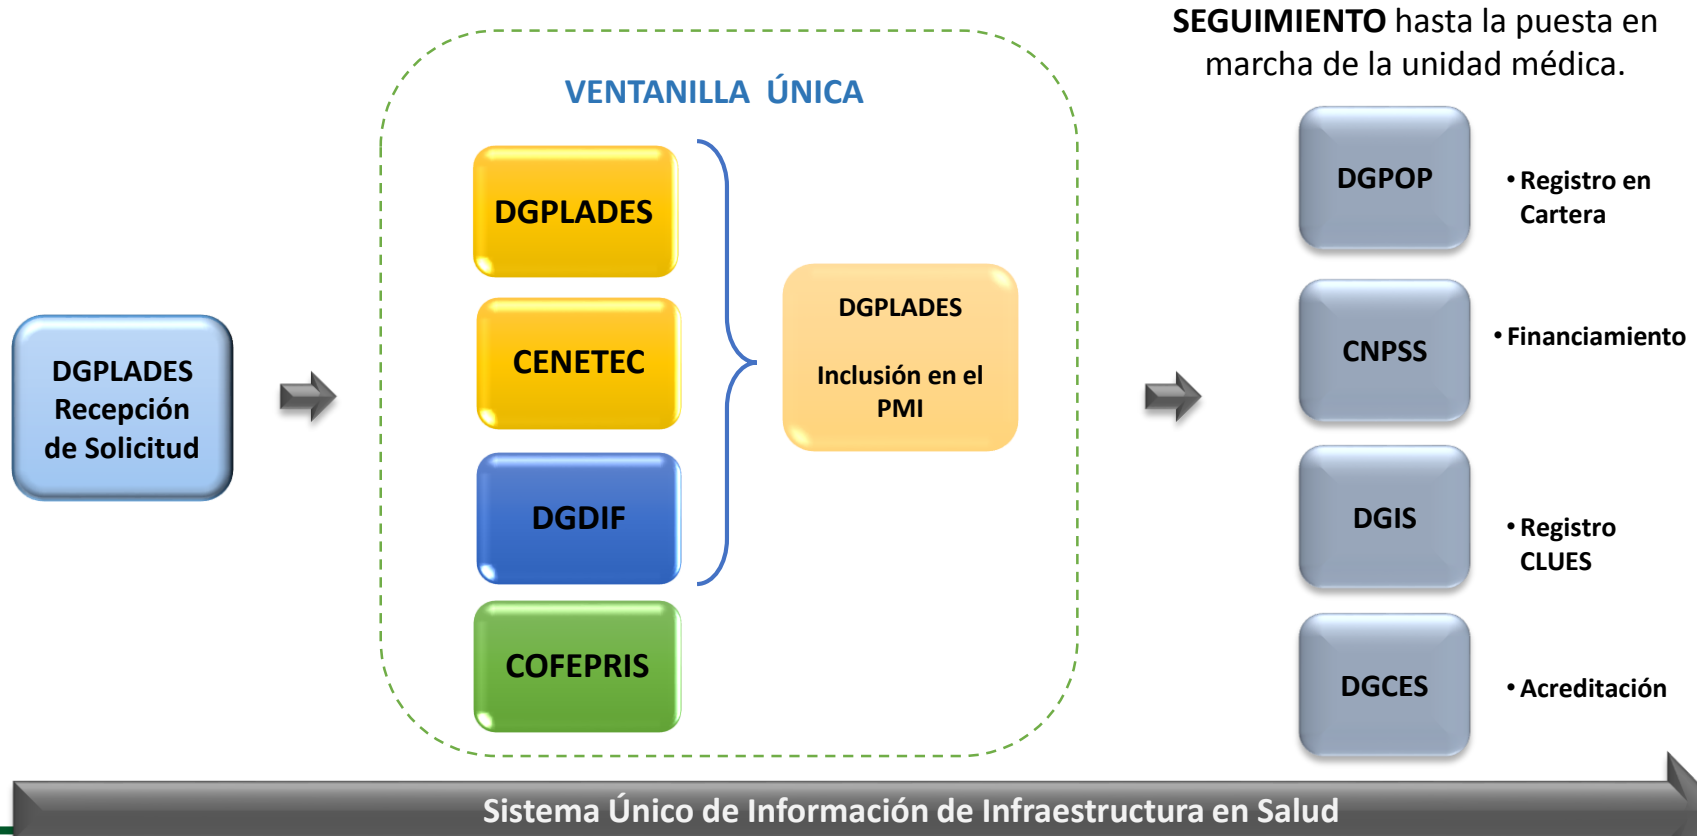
**SEGUIMIENTO** hasta la puesta en marcha de la unidad médica.

DGPLADES Recepción de Solicitud

VENTANILLA ÚNICA

DGPLADES

CENETEC

DGDIF

COFEPRIS

DGPLADES

Inclusión en el PMI

DGPOP

- Registro en Cartera

CNPSS

- Financiamiento

DGIS

- Registro CLUES

DGCES

- Acreditación

Sistema Único de Información de Infraestructura en Salud